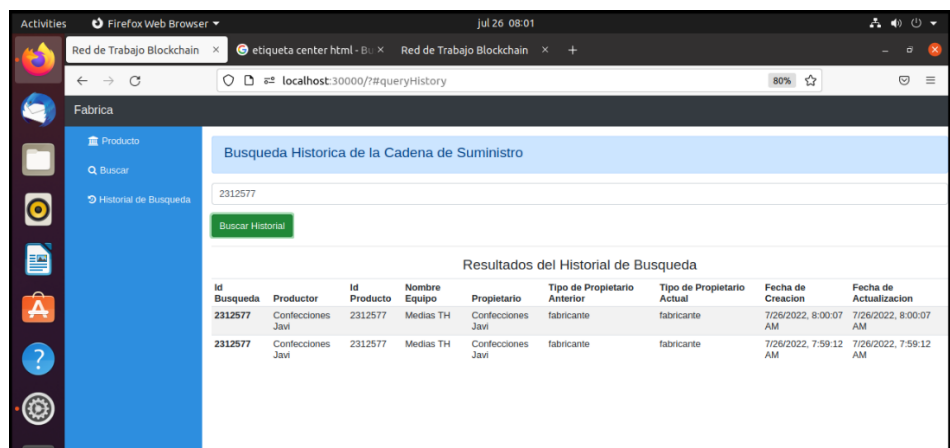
Activities Firefox Web Browser jul 26 08:01

Red de Trabajo Blockchain × etiqueta center html - Bu × Red de Trabajo Blockchain × +

localhost:30000/?#queryHistory 80%

Fabrica

Producto
Buscar
Historial de Busqueda

Busqueda Historica de la Cadena de Suministro

2312577

Buscar Historial

Resultados del Historial de Busqueda

| Id Busqueda | Productor | Id Producto | Nombre Equipo | Propietario | Tipo de Propietario Anterior | Tipo de Propietario Actual | Fecha de Creacion | Fecha de Actualizacion |
|---|---|---|---|---|---|---|---|---|
| 2312577 | Confecciones Javi | 2312577 | Medias TH | Confecciones Javi | fabricante | fabricante | 7/26/2022, 8:00:07 AM | 7/26/2022, 8:00:07 AM |
| 2312577 | Confecciones Javi | 2312577 | Medias TH | Confecciones Javi | fabricante | fabricante | 7/26/2022, 7:59:12 AM | 7/26/2022, 7:59:12 AM |